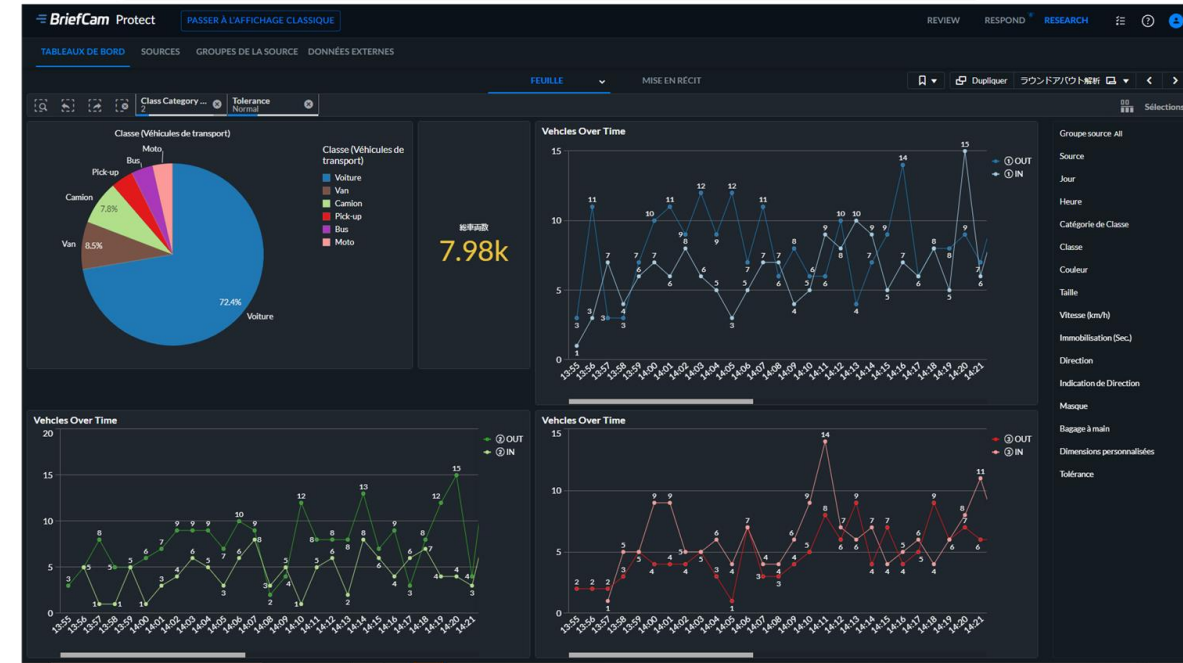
BriefCam Protect PASSER À L'AFFICHAGE CLASSIQUE

REVIEW RESPOND RESEARCH

TABLEAUX DE BORD SOURCES GROUPES DE LA SOURCE DONNÉES EXTERNES

FEUILLE MISE EN RÉCIT

Dupliquer ラウンドアバウト解析

Class Category ... 2
Tolerance Normal

Sélections

Classe (Véhicules de transport)

Moto
Bus
Pick-up
Camion
7.8%
Van
8.5%
72.4%
Voiture

Classe (Véhicules de transport)
Voiture
Van
Camion
Pick-up
Bus
Moto

総車両数
7.98k

Vehcles Over Time

15
10
5
0

① OUT
① IN

13:55 13:56 13:57 13:58 13:59 14:00 14:01 14:02 14:03 14:04 14:05 14:06 14:07 14:08 14:09 14:10 14:11 14:12 14:13 14:14 14:15 14:16 14:17 14:18 14:19 14:20 14:21

Groupe source All
Source
Jour
Heure
Catégorie de Classe
Classe
Couleur
Taille
Vitesse (km/h)
Immobilisation (Sec.)
Direction
Indication de Direction
Masque
Bagage à main
Dimensions personnalisées
Tolérance

Vehcles Over Time

20
15
10
5
0

② OUT
② IN

13:55 13:56 13:57 13:58 13:59 14:00 14:01 14:02 14:03 14:04 14:05 14:06 14:07 14:08 14:09 14:10 14:11 14:12 14:13 14:14 14:15 14:16 14:17 14:18 14:19 14:20 14:21

Vehcles Over Time

15
10
5
0

③ OUT
③ IN

13:55 13:56 13:57 13:58 13:59 14:00 14:01 14:02 14:03 14:04 14:05 14:06 14:07 14:08 14:09 14:10 14:11 14:12 14:13 14:14 14:15 14:16 14:17 14:18 14:19 14:20 14:21